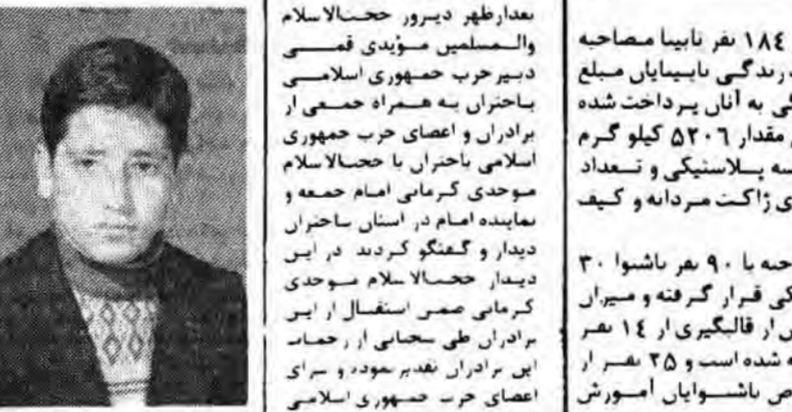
بعدازظهر دیروز حجةالاسلام والمسلمین مؤیدی قمی دبیر حزب جمهوری اسلامی باختران به همراه جمعی از برادران و اعضای حزب جمهوری اسلامی باختران با حجةالاسلام موحدی کرمانی امام جمعه و نماینده امام در استان باختران دیدار و گفتگو کردند در این دیدار حجةالاسلام موحدی کرمانی ضمن استقبال از این برادران طی سخنانی از زحمات این برادران تقدیر نمود و برای اعضای حزب جمهوری اسلامی

۱۸٤ نفر نابینا مصاحبه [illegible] زندگی نابینایان مبلغ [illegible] کی به آنان پرداخت شده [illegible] مقدار ۵۲۰٦ کیلو گرم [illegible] سه پلاستیکی و تعداد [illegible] ی ژاکت مردانه و کیف

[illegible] حبه با ۹۰ نفر ناشنوا ۳۰ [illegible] کی قرار گرفته و میزان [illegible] ی از قالبگیری از ۱٤ نفر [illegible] ه شده است و ۲۵ نفر از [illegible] ص ناشنوایان آموزش